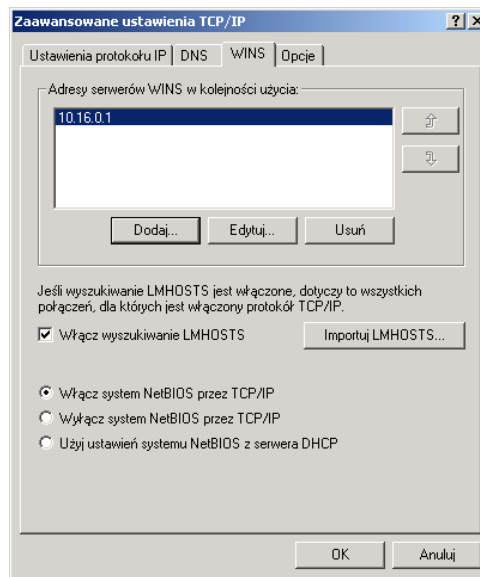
Zaawansowane ustawienia TCP/IP

? X

Ustawienia protokołu IP | DNS | WINS | Opcje

Adresy serwerów WINS w kolejności użycia:

10.16.0.1

Dodaj... Edytuj... Usuń

Jeśli wyszukiwanie LMHOSTS jest włączone, dotyczy to wszystkich połączeń, dla których jest włączony protokół TCP/IP.

Włącz wyszukiwanie LMHOSTS

Importuj LMHOSTS...

Włącz system NetBIOS przez TCP/IP

Wyłącz system NetBIOS przez TCP/IP

Użyj ustawień systemu NetBIOS z serwera DHCP

OK Anuluj